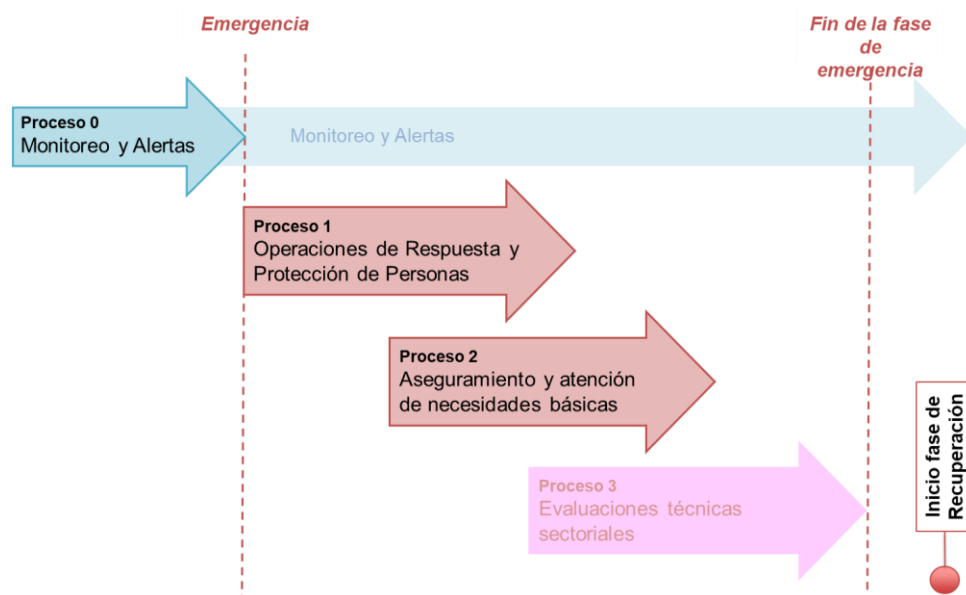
Emergencia

Fin de la fase de emergencia

Proceso 0
Monitoreo y Alertas

Monitoreo y Alertas

Proceso 1
Operaciones de Respuesta y Protección de Personas

Proceso 2
Aseguramiento y atención de necesidades básicas

Proceso 3
Evaluaciones técnicas sectoriales

Inicio fase de Recuperación